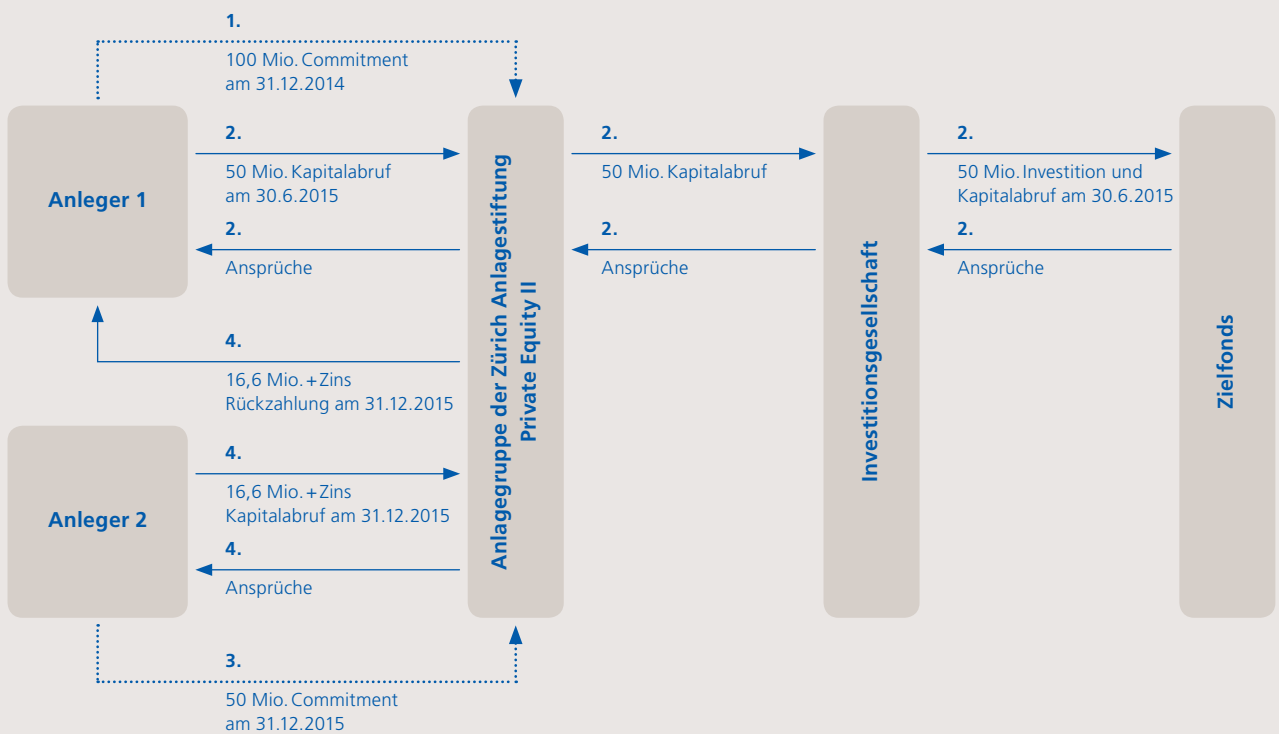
1.
100 Mio. Commitment am 31.12.2014

Anleger 1

2.
50 Mio. Kapitalabruf am 30.6.2015

2.
Ansprüche

4.
16,6 Mio. + Zins Rückzahlung am 31.12.2015

Anleger 2

4.
16,6 Mio. + Zins Kapitalabruf am 31.12.2015

4.
Ansprüche

3.
50 Mio. Commitment am 31.12.2015

Anlagegruppe der Zürich Anlagestiftung Private Equity II

2.
50 Mio. Kapitalabruf

2.
Ansprüche

Investitionsgesellschaft

2.
50 Mio. Investition und Kapitalabruf am 30.6.2015

2.
Ansprüche

Zielfonds